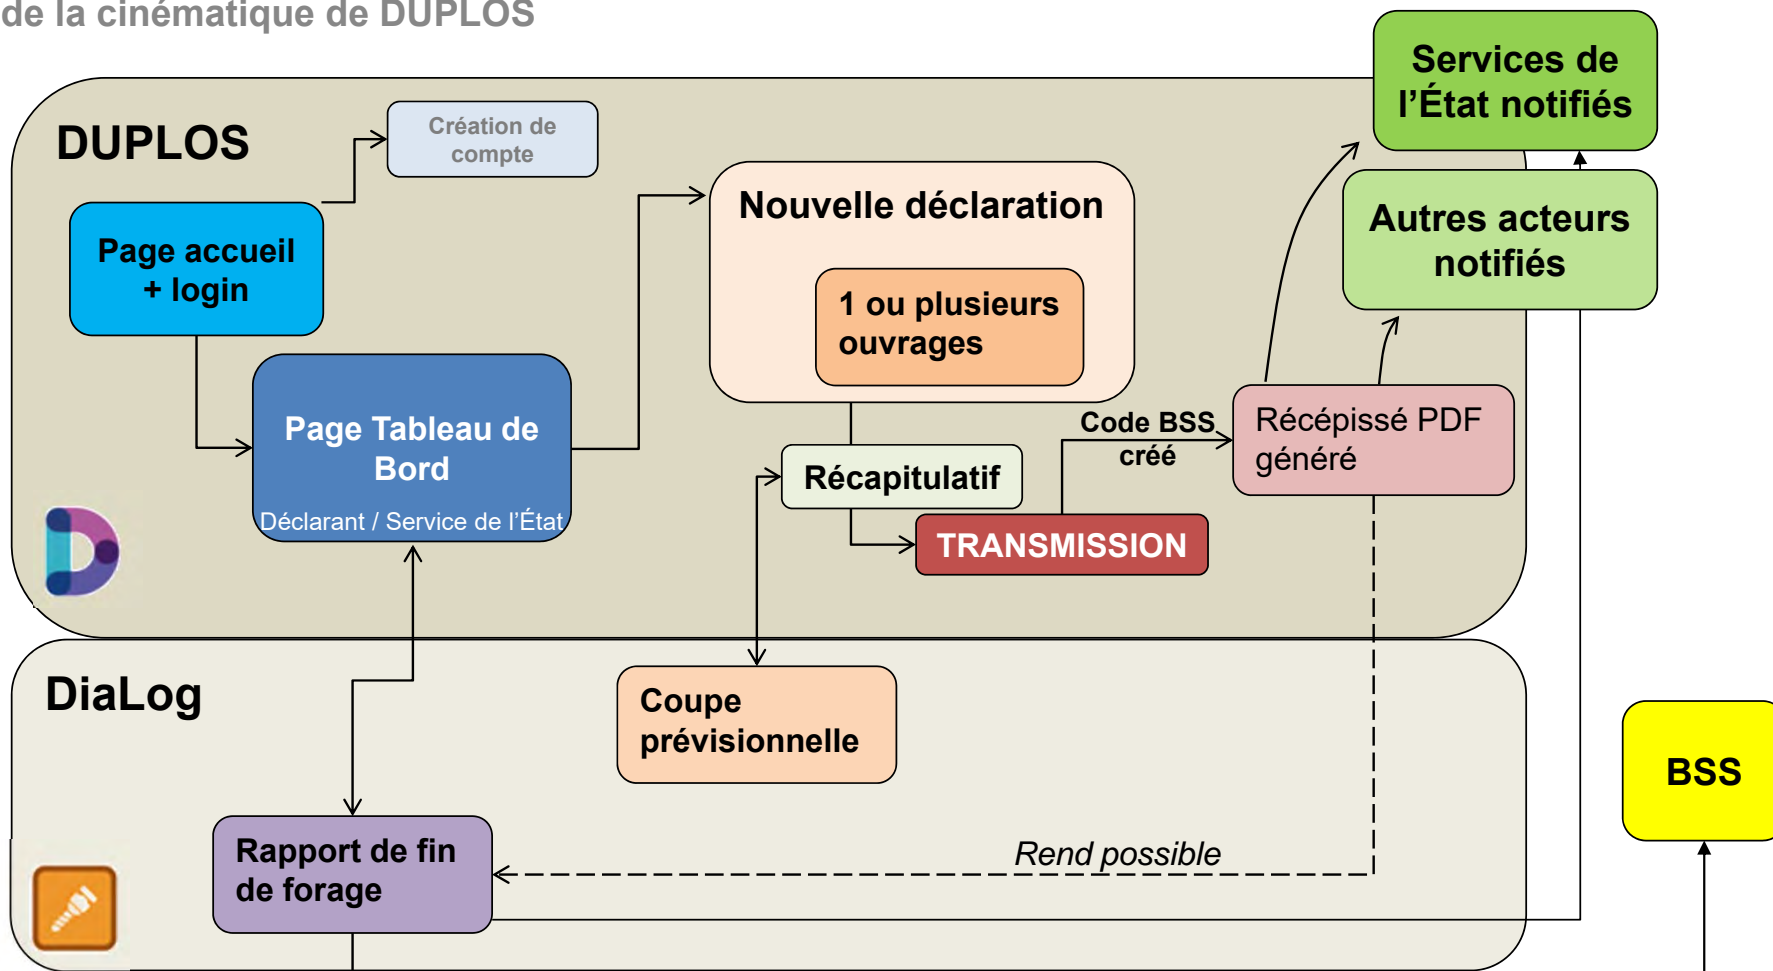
de la cinématique de DUPLOS

DUPLOS

Création de compte

Page accueil + login

Page Tableau de Bord

Déclarant / Service de l'État

Nouvelle déclaration

1 ou plusieurs ouvrages

Récapitulatif

TRANSMISSION

Code BSS créé

Récépissé PDF généré

Services de l'État notifiés

Autres acteurs notifiés

DiaLog

Coupe prévisionnelle

Rapport de fin de forage

Rend possible

BSS